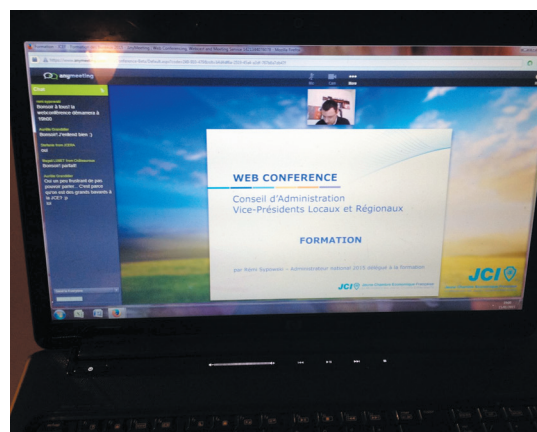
anymeeting

Chat

Bonjour à tous!! la webconférence démarrera à 10h00

Bonjour! J'entend bien :)

oui

Bonjour! parfait!

Oui un peu frustrant de pas pouvoir parler... C'est parce qu'on est des grands bavards à la JCE?! :p

WEB CONFERENCE

Conseil d'Administration
Vice-Présidents Locaux et Régionaux

FORMATION

par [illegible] - Administrateur national 2015 délégué à la formation

JCI

JCI